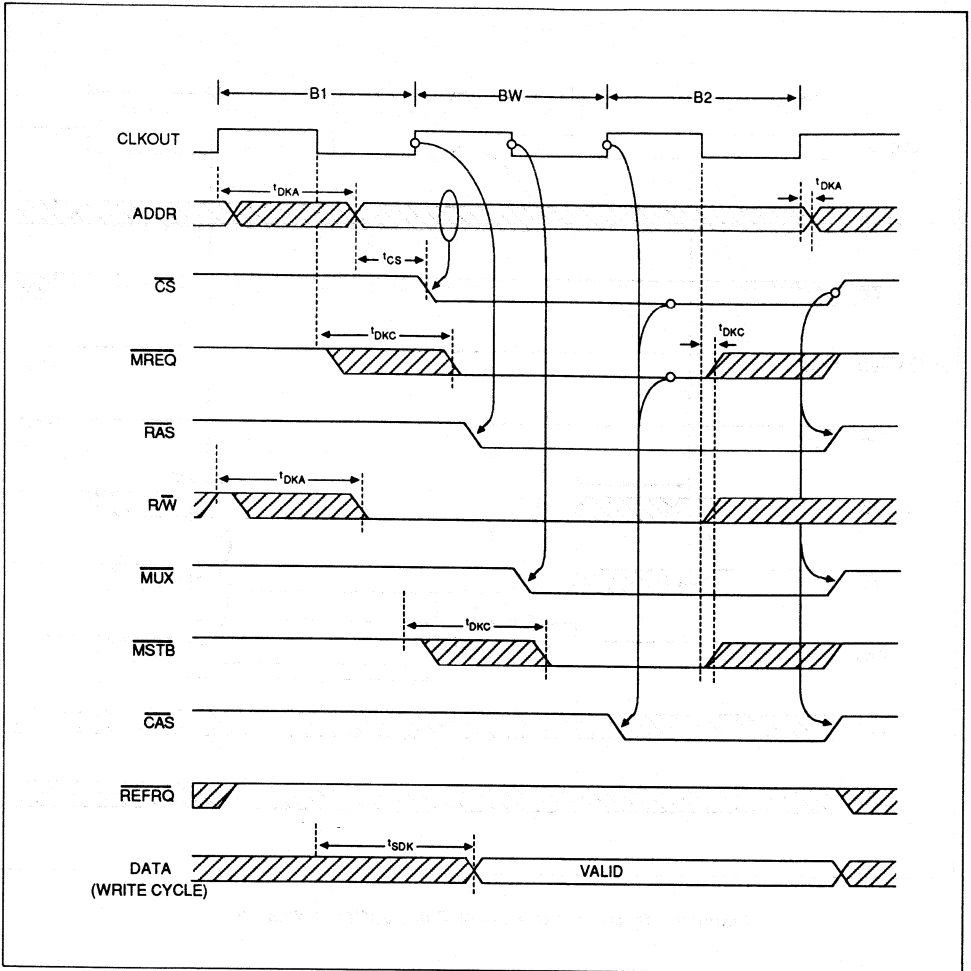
B1
BW
B2
CLKOUT
$t_{DKA}$
$t_{DKA}$
ADDR
$t_{CS}$
$\overline{CS}$
$t_{DKC}$
$t_{DKC}$
$\overline{MREQ}$
$\overline{RAS}$
$t_{DKA}$
$R/\overline{W}$
$\overline{MUX}$
$t_{DKC}$
$\overline{MSTB}$
$\overline{CAS}$
$\overline{REFRQ}$
$t_{SDK}$
DATA (WRITE CYCLE)
VALID